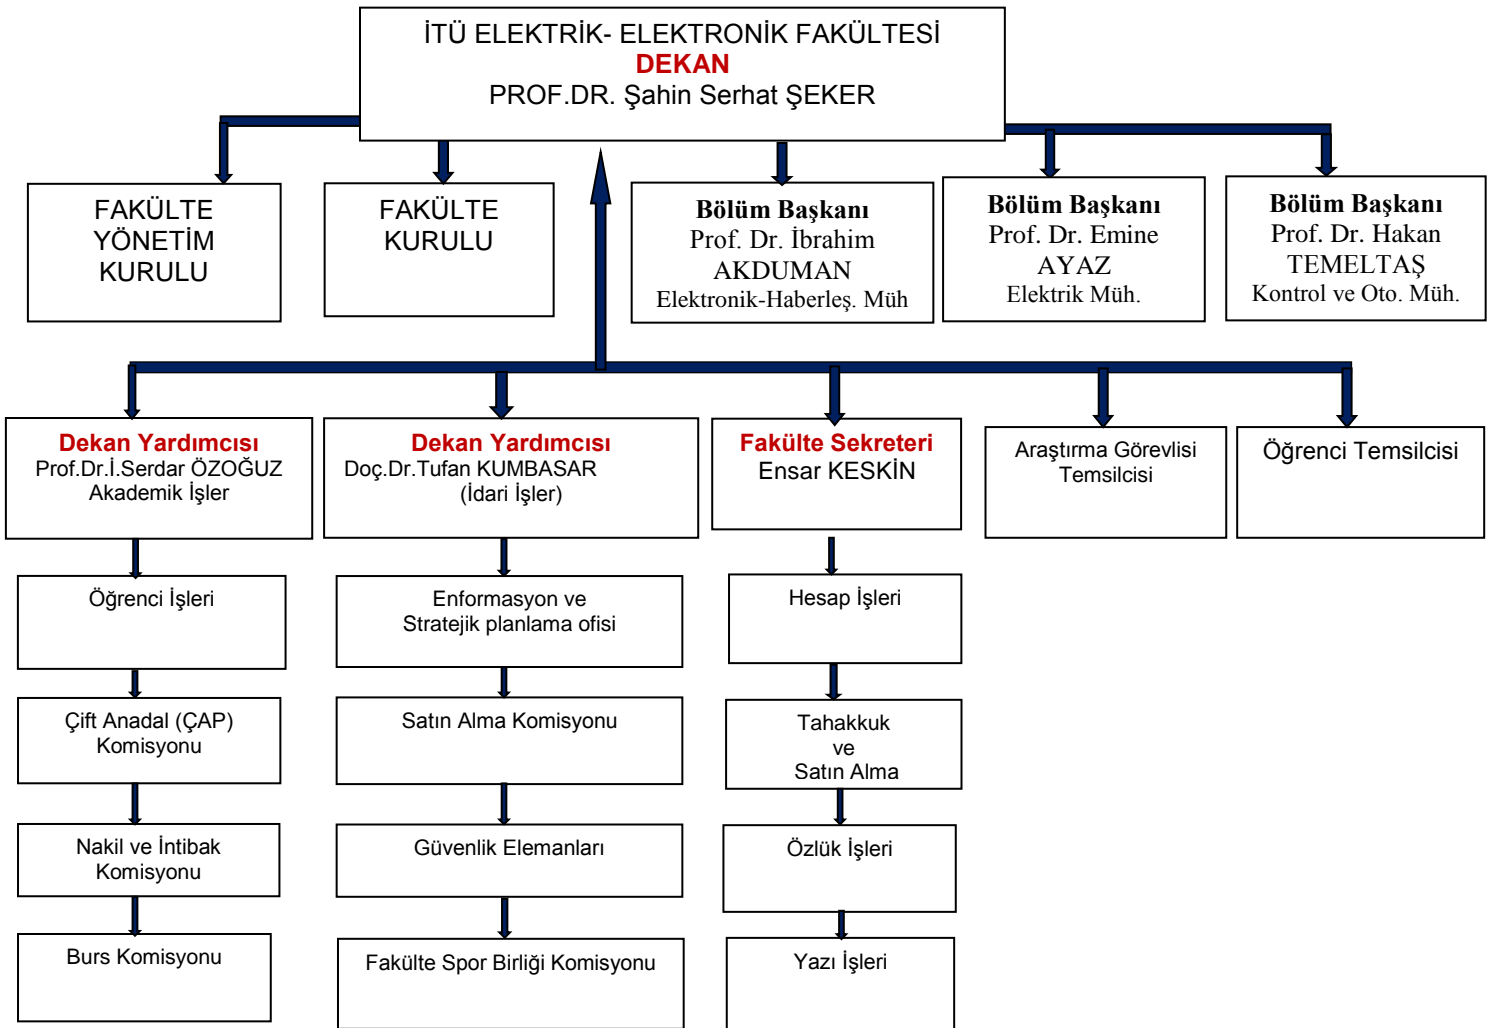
İTÜ ELEKTRİK- ELEKTRONİK FAKÜLTESİ
DEKAN
PROF.DR. Şahin Serhat ŞEKER

FAKÜLTE YÖNETİM KURULU

FAKÜLTE KURULU

Bölüm Başkanı
Prof. Dr. İbrahim AKDUMAN
Elektronik-Haberleş. Müh

Bölüm Başkanı
Prof. Dr. Emine AYAZ
Elektrik Müh.

Bölüm Başkanı
Prof. Dr. Hakan TEMELTAŞ
Kontrol ve Oto. Müh.

Dekan Yardımcısı
Prof.Dr.İ.Serdar ÖZOĞUZ
Akademik İşler

Öğrenci İşleri

Çift Anadal (ÇAP) Komisyonu

Nakil ve İntibak Komisyonu

Burs Komisyonu

Dekan Yardımcısı
Doç.Dr.Tufan KUMBASAR
(İdari İşler)

Enformasyon ve Stratejik planlama ofisi

Satın Alma Komisyonu

Güvenlik Elemanları

Fakülte Spor Birliği Komisyonu

Fakülte Sekreteri
Ensar KESKİN

Hesap İşleri

Tahakkuk ve Satın Alma

Özlük İşleri

Yazı İşleri

Araştırma Görevlisi Temsilcisi

Öğrenci Temsilcisi